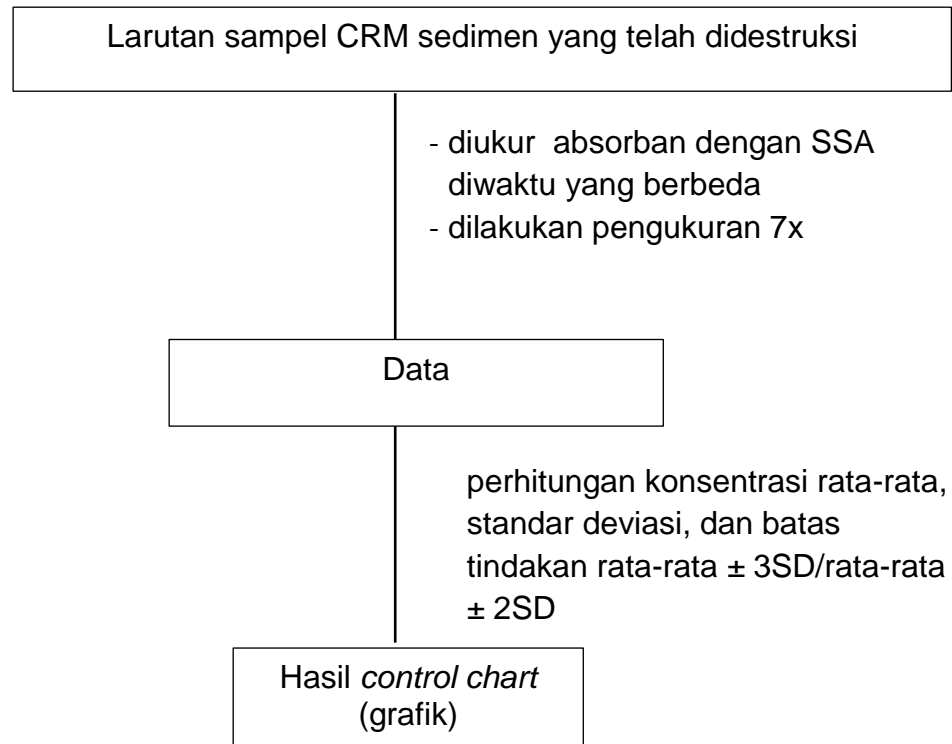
Larutan sampel CRM sedimen yang telah didestruksi

- diukur absorban dengan SSA diwaktu yang berbeda
- dilakukan pengukuran 7x

Data

perhitungan konsentrasi rata-rata, standar deviasi, dan batas tindakan rata-rata ± 3SD/rata-rata ± 2SD

Hasil control chart (grafik)